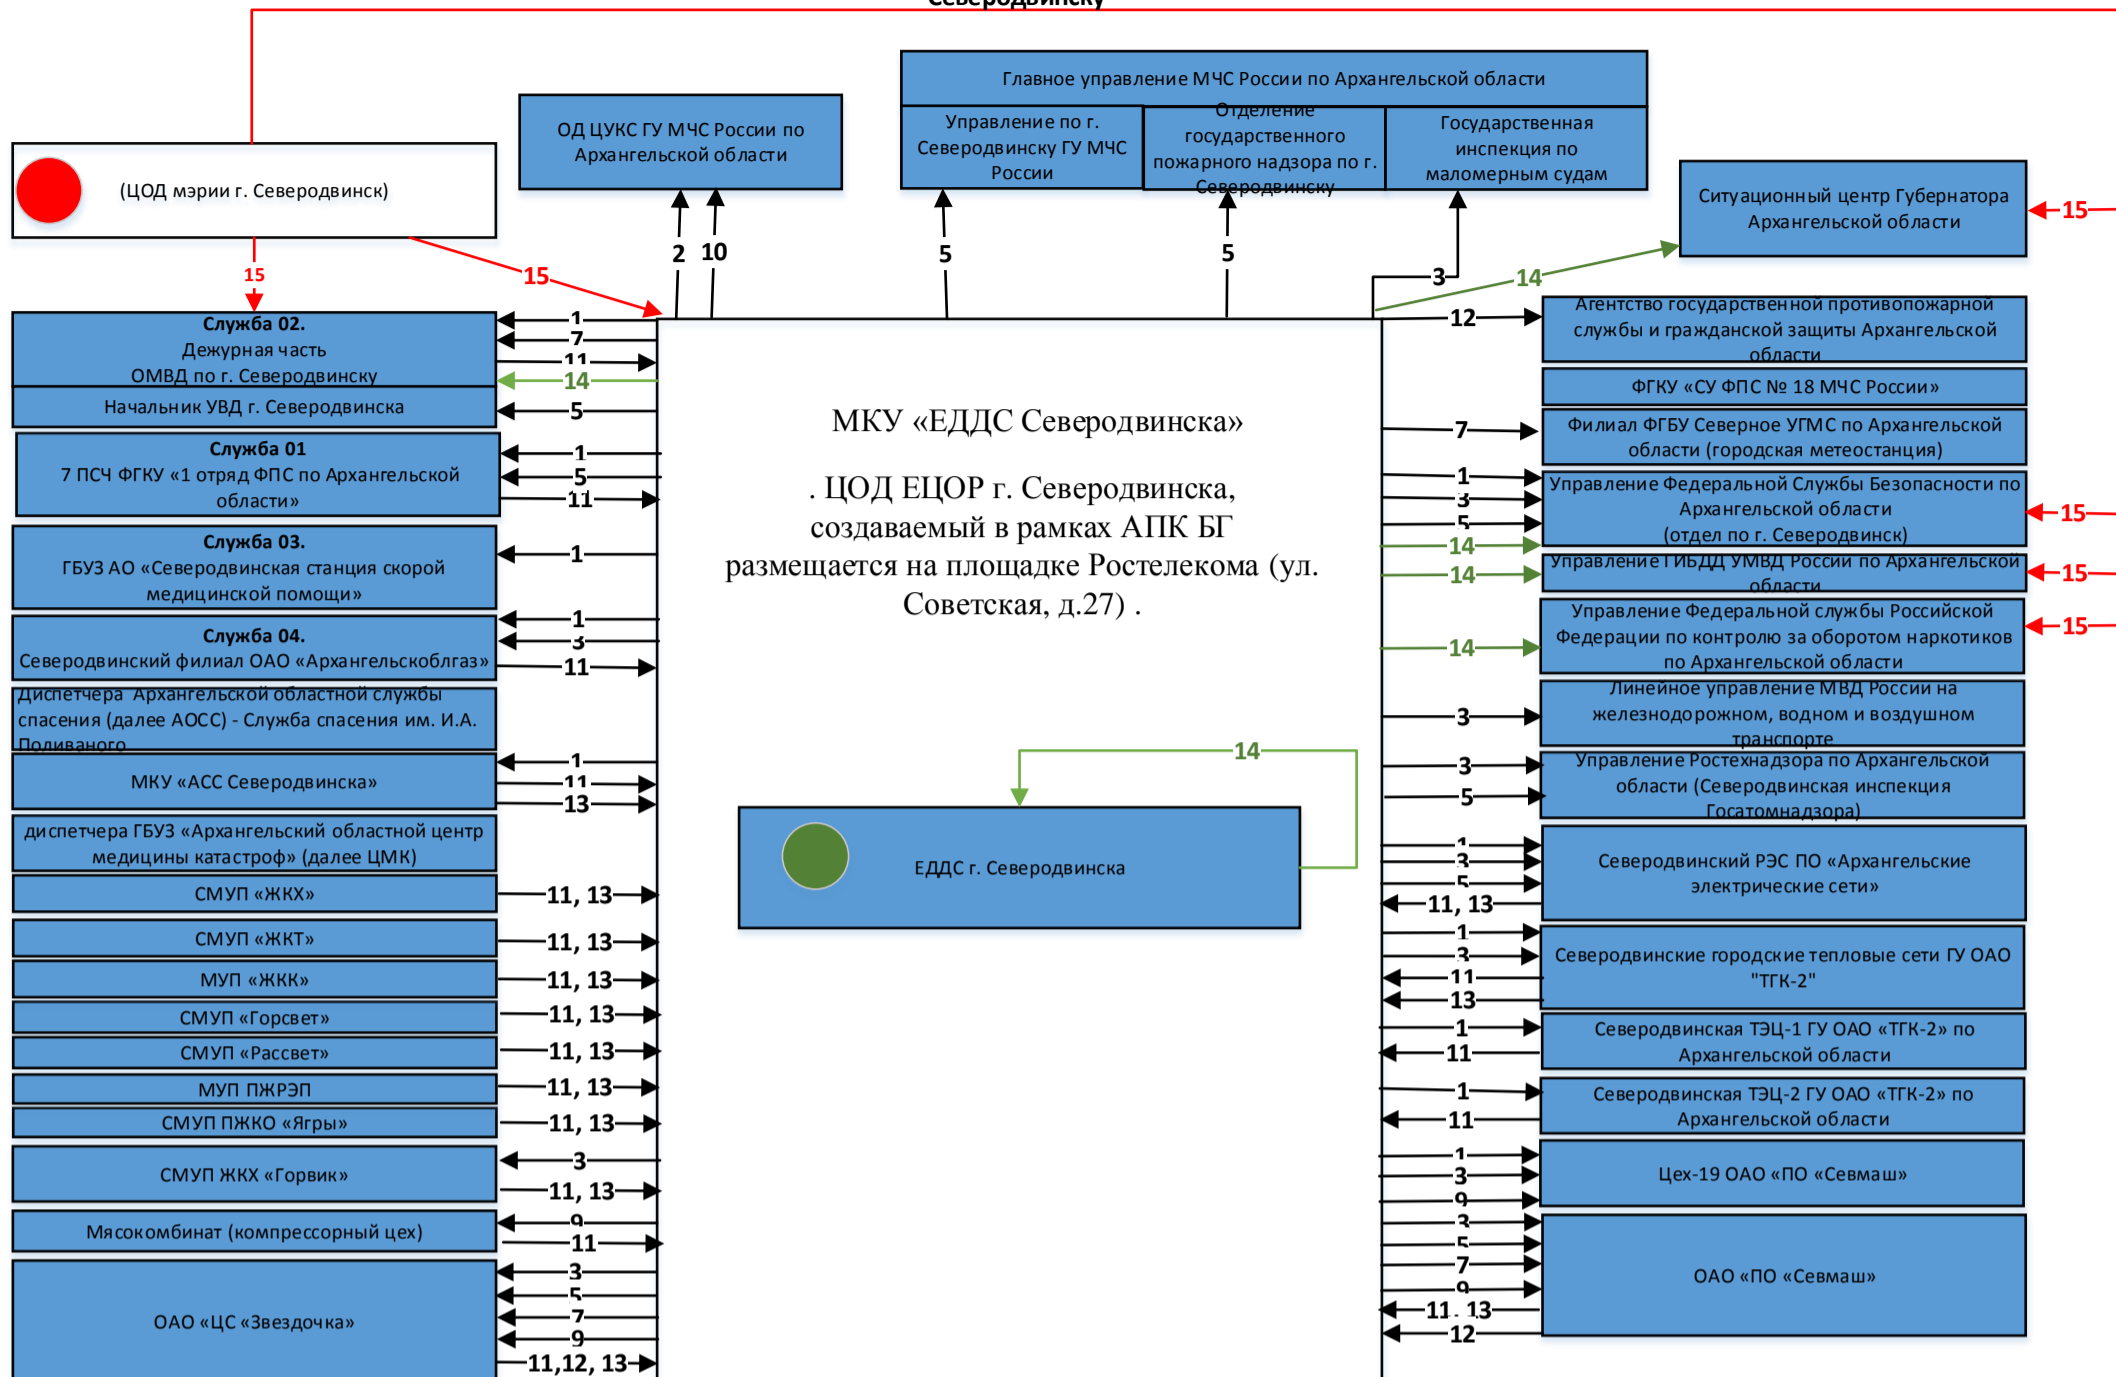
Северодвинску

Главное управление МЧС России по Архангельской области

Управление по г. Северодвинску ГУ МЧС России

Отделение государственного пожарного надзора по г. Северодвинску

Государственная инспекция по маломерным судам

ОД ЦУКС ГУ МЧС России по Архангельской области

(ЦОД мэрии г. Северодвинск)

Ситуационный центр Губернатора Архангельской области

15

15

15

2 10 5 5 3 14

Служба 02. Дежурная часть ОМВД по г. Северодвинску

1 7 11 14

Начальник УВД г. Северодвинска

5

Служба 01 7 ПСЧ ФГКУ «1 отряд ФПС по Архангельской области»

1 5 11

Служба 03. ГБУЗ АО «Северодвинская станция скорой медицинской помощи»

1

Служба 04. Северодвинский филиал ОАО «Архангельскоблгаз»

1 3 11

Диспетчера Архангельской областной службы спасения (далее АОСС) - Служба спасения им. И.А. Поливаного

МКУ «АСС Северодвинска»

1 11 13

диспетчера ГБУЗ «Архангельский областной центр медицины катастроф» (далее ЦМК)

СМУП «ЖКХ» 11, 13

СМУП «ЖКТ» 11, 13

МУП «ЖКК» 11, 13

СМУП «Горсвет» 11, 13

СМУП «Рассвет» 11, 13

МУП ПЖРЭП 11, 13

СМУП ПЖКО «Ягры» 11, 13

СМУП ЖКХ «Горвик» 3 11, 13

Мясокомбинат (компрессорный цех) 9 11

ОАО «ЦС «Звездочка» 3 5 7 9 11,12, 13

МКУ «ЕДДС Северодвинска»

. ЦОД ЕЦОР г. Северодвинска, создаваемый в рамках АПК БГ размещается на площадке Ростелекома (ул. Советская, д.27) .

14

ЕДДС г. Северодвинска

12 Агентство государственной противопожарной службы и гражданской защиты Архангельской области

ФГКУ «СУ ФПС № 18 МЧС России»

7 Филиал ФГБУ Северное УГМС по Архангельской области (городская метеостанция)

1 3 5 Управление Федеральной Службы Безопасности по Архангельской области (отдел по г. Северодвинск)

14 14 Управление ГИБДД УМВД России по Архангельской области

14 Управление Федеральной службы Российской Федерации по контролю за оборотом наркотиков по Архангельской области

3 Линейное управление МВД России на железнодорожном, водном и воздушном транспорте

3 5 Управление Ростехнадзора по Архангельской области (Северодвинская инспекция Госатомнадзора)

1 3 5 11, 13 Северодвинский РЭС ПО «Архангельские электрические сети»

1 3 11 13 Северодвинские городские тепловые сети ГУ ОАО "ТГК-2"

1 11 Северодвинская ТЭЦ-1 ГУ ОАО «ТГК-2» по Архангельской области

1 11 Северодвинская ТЭЦ-2 ГУ ОАО «ТГК-2» по Архангельской области

1 3 9 Цех-19 ОАО «ПО «Севмаш»

3 5 7 9 11, 13 12 ОАО «ПО «Севмаш»